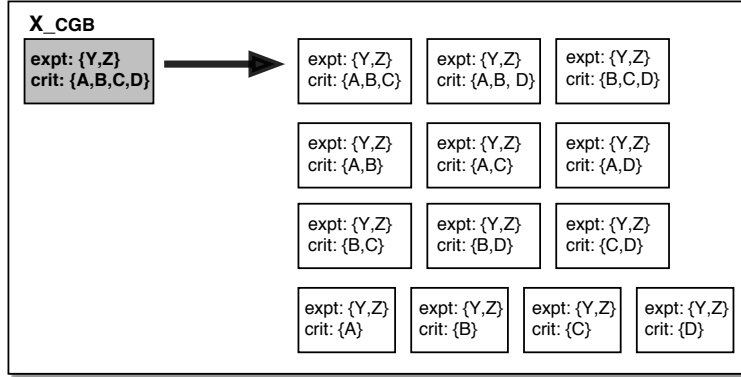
X_CGB

expt: {Y,Z}
crit: {A,B,C,D}

expt: {Y,Z}
crit: {A,B,C}

expt: {Y,Z}
crit: {A,B, D}

expt: {Y,Z}
crit: {B,C,D}

expt: {Y,Z}
crit: {A,B}

expt: {Y,Z}
crit: {A,C}

expt: {Y,Z}
crit: {A,D}

expt: {Y,Z}
crit: {B,C}

expt: {Y,Z}
crit: {B,D}

expt: {Y,Z}
crit: {C,D}

expt: {Y,Z}
crit: {A}

expt: {Y,Z}
crit: {B}

expt: {Y,Z}
crit: {C}

expt: {Y,Z}
crit: {D}